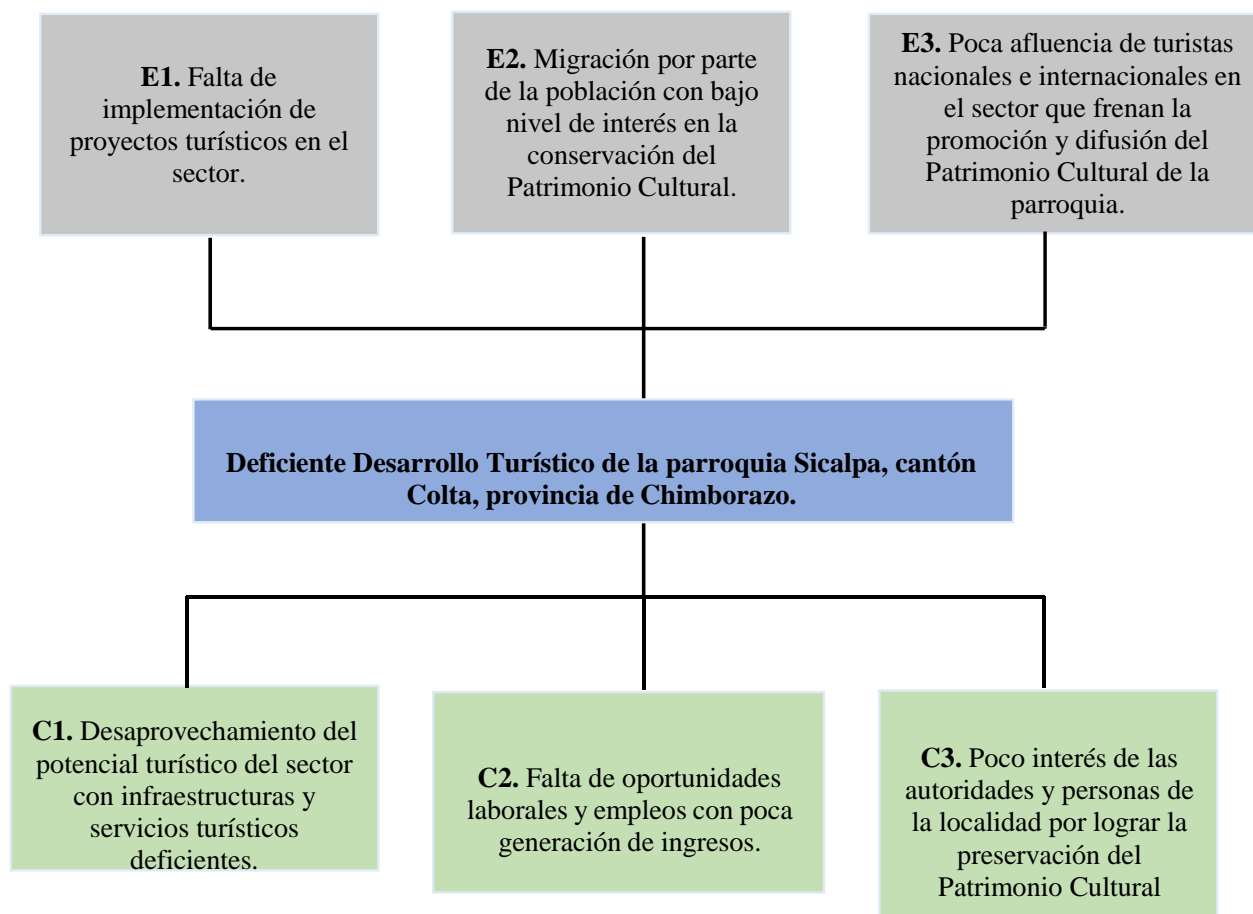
**E1.** Falta de implementación de proyectos turísticos en el sector.

**E2.** Migración por parte de la población con bajo nivel de interés en la conservación del Patrimonio Cultural.

**E3.** Poca afluencia de turistas nacionales e internacionales en el sector que frenan la promoción y difusión del Patrimonio Cultural de la parroquia.

**Deficiente Desarrollo Turístico de la parroquia Sicalpa, cantón Colta, provincia de Chimborazo.**

**C1.** Desaprovechamiento del potencial turístico del sector con infraestructuras y servicios turísticos deficientes.

**C2.** Falta de oportunidades laborales y empleos con poca generación de ingresos.

**C3.** Poco interés de las autoridades y personas de la localidad por lograr la preservación del Patrimonio Cultural